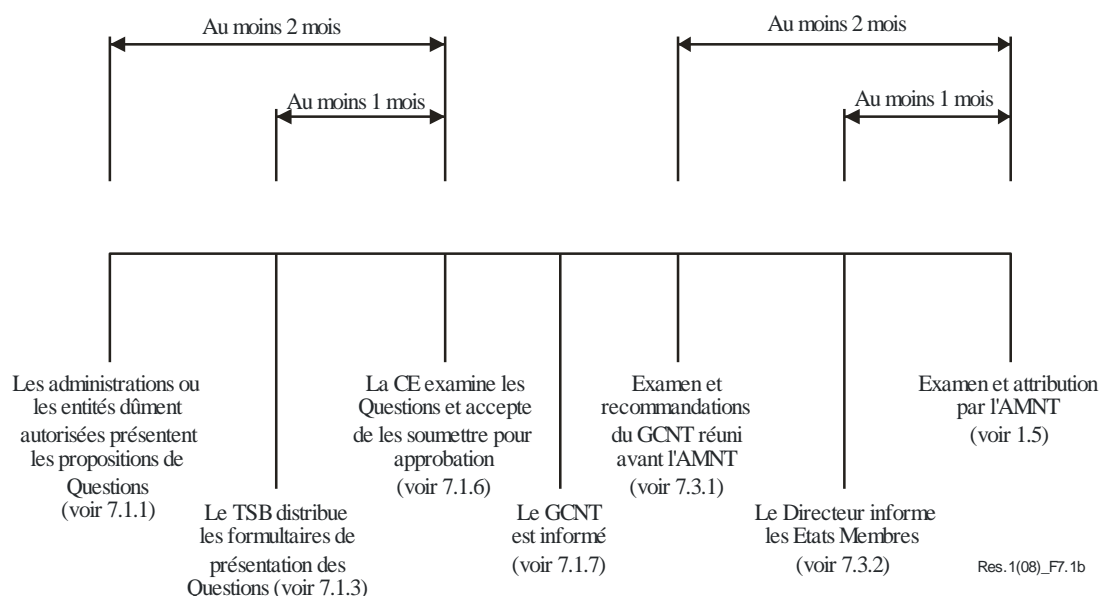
Au moins 2 mois

Au moins 1 mois

Au moins 2 mois

Au moins 1 mois

Les administrations ou les entités dûment autorisées présentent les propositions de Questions (voir 7.1.1)

Le TSB distribue les formultaires de présentation des Questions (voir 7.1.3)

La CE examine les Questions et accepte de les soumettre pour approbation (voir 7.1.6)

Le GCNT est informé (voir 7.1.7)

Examen et recommandations du GCNT réuni avant l'AMNT (voir 7.3.1)

Le Directeur informe les Etats Membres (voir 7.3.2)

Examen et attribution par l'AMNT (voir 1.5)

Res.1(08)_F7.1b